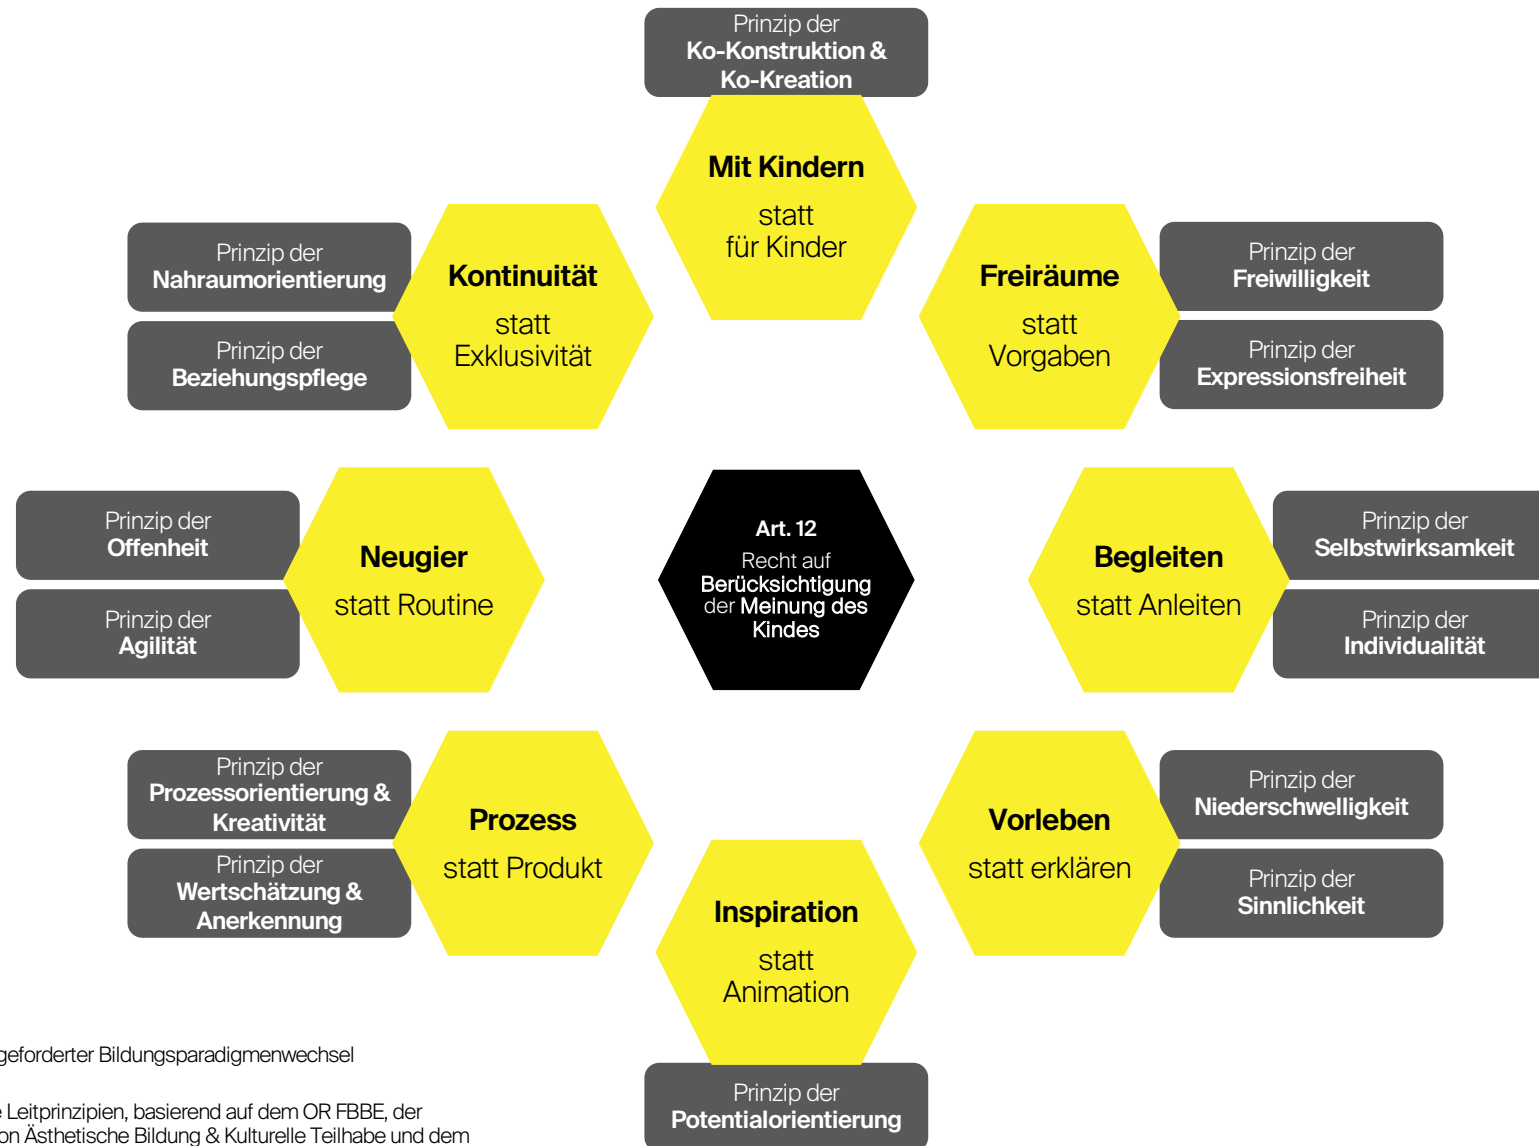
Prinzip der
Ko-Konstruktion & Ko-Kreation

Mit Kindern
statt
für Kinder

Prinzip der
Nahraumorientierung

Prinzip der
Beziehungspflege

Kontinuität
statt
Exklusivität

Freiräume
statt
Vorgaben

Prinzip der
Freiwilligkeit

Prinzip der
Expressionsfreiheit

Prinzip der
Offenheit

Prinzip der
Agilität

Neugier
statt Routine

Art. 12
Recht auf
Berücksichtigung der Meinung des Kindes

Begleiten
statt Anleiten

Prinzip der
Selbstwirksamkeit

Prinzip der
Individualität

Prinzip der
Prozessorientierung & Kreativität

Prinzip der
Wertschätzung & Anerkennung

Prozess
statt Produkt

Vorleben
statt erklären

Prinzip der
Niederschwelligkeit

Prinzip der
Sinnlichkeit

Inspiration
statt
Animation

Prinzip der
Potentialorientierung

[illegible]geforderter Bildungsparadigmenwechsel

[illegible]e Leitprinzipien, basierend auf dem OR FBBE, der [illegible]on Ästhetische Bildung & Kulturelle Teilhabe und dem